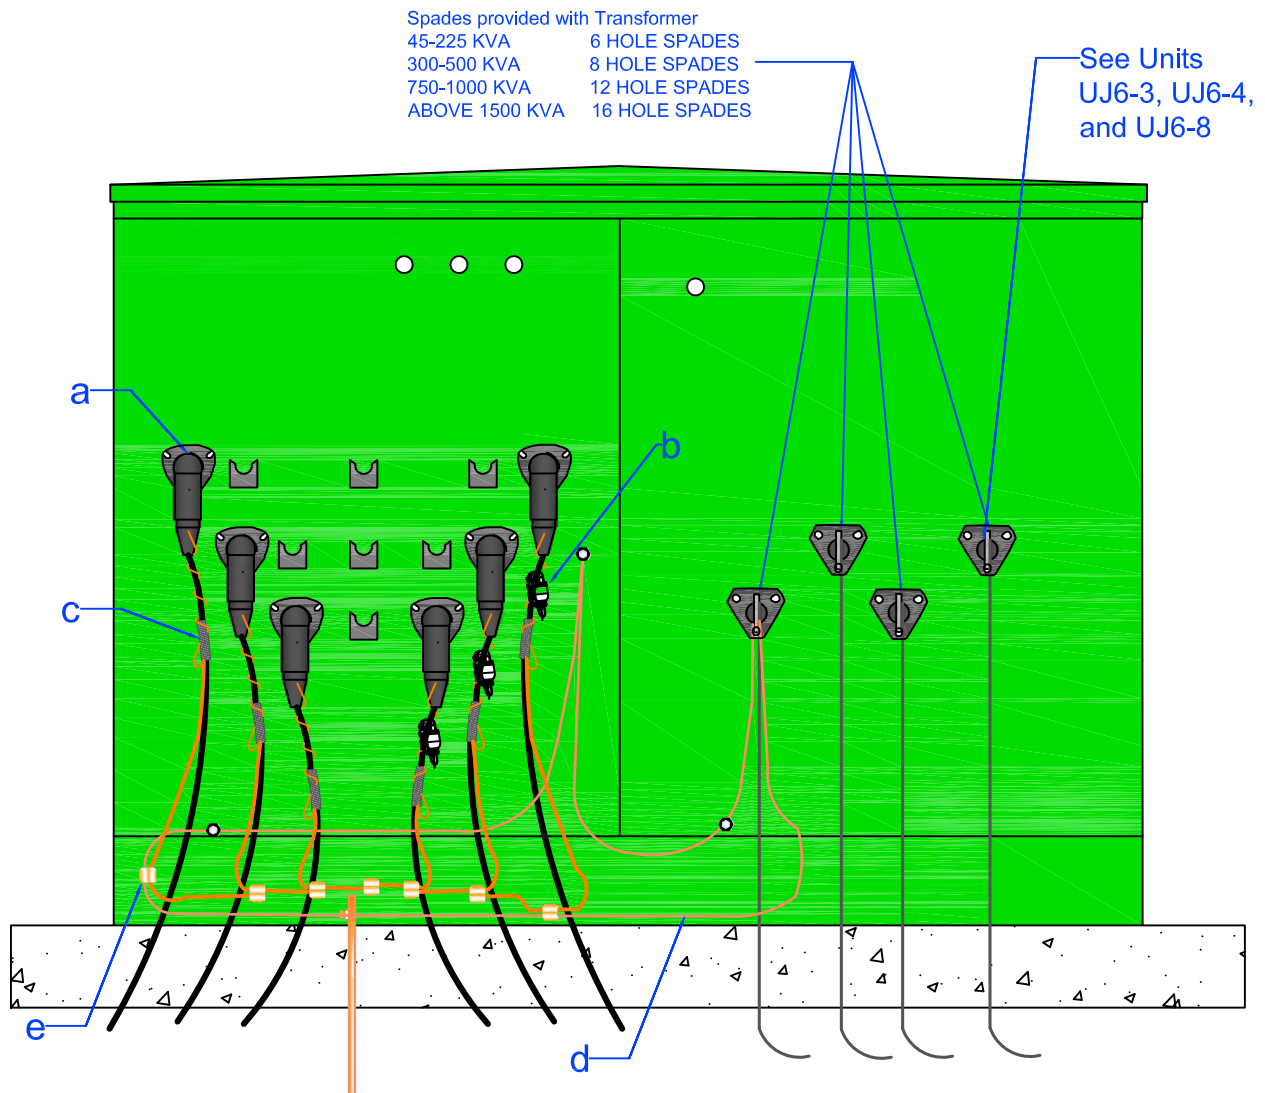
Spades provided with Transformer

| | |
|---|---|
| 45-225 KVA | 6 HOLE SPADES |
| 300-500 KVA | 8 HOLE SPADES |
| 750-1000 KVA | 12 HOLE SPADES |
| ABOVE 1500 KVA | 16 HOLE SPADES |

See Units UJ6-3, UJ6-4, and UJ6-8

a

b

c

e

d